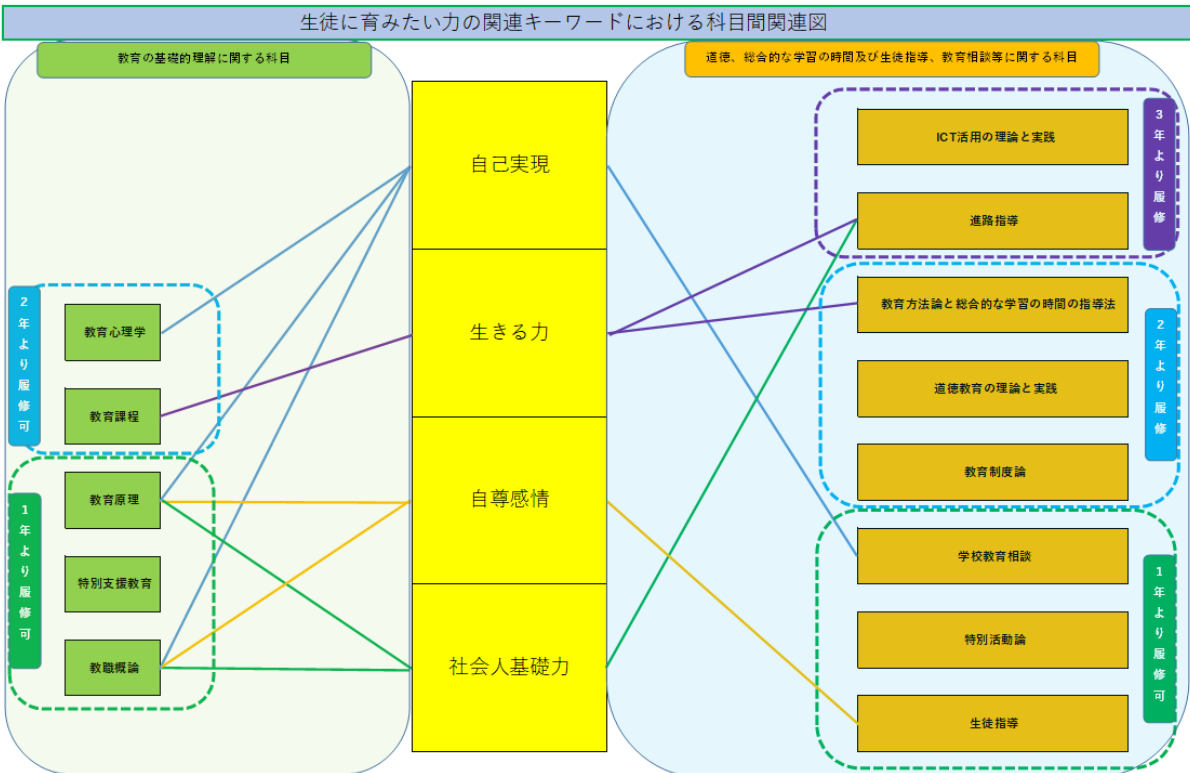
生徒に育みたい力の関連キーワードにおける科目間関連図

教育の基礎的理解に関する科目

2年より履修可

教育心理学

教育課程

1年より履修可

教育原理

特別支援教育

教職概論

自己実現

生きる力

自尊感情

社会人基礎力

道徳、総合的な学習の時間及び生徒指導、教育相談等に関する科目

ICT活用の理論と実践

進路指導

3年より履修

教育方法論と総合的な学習の時間の指導法

道徳教育の理論と実践

教育制度論

2年より履修

学校教育相談

特別活動論

生徒指導

1年より履修可